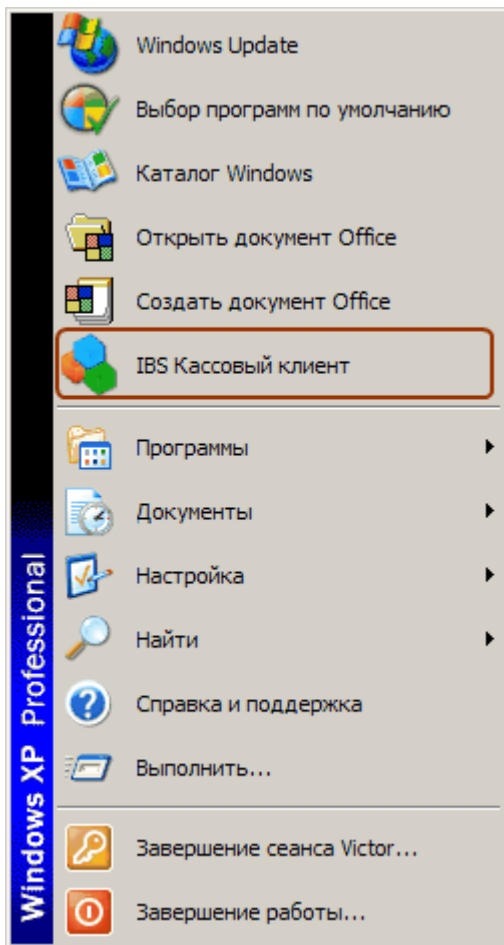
Windows Update
Выбор программ по умолчанию
Каталог Windows
Открыть документ Office
Создать документ Office
IBS Кассовый клиент
Программы
Документы
Настройка
Найти
Справка и поддержка
Выполнить...
Завершение сеанса Victor...
Завершение работы...

Windows XP Professional